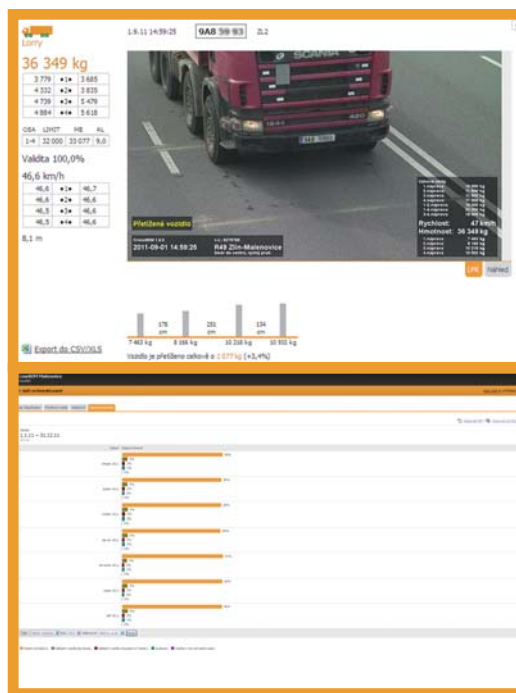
Lorry

36 349 kg

| 3 779 | •1• | 3 685 |
|---|---|---|
| 4 332 | •2• | 3 835 |
| 4 739 | •3• | 5 479 |
| 4 884 | •4• | 5 618 |

| OSA | LIMIT | MĚ | AL |
|---|---|---|---|
| 1-4 | 32 000 | 33 077 | 9,6 |

Validita 100,0%

46,6 km/h

| 46,6 | •1• | 46,7 |
|---|---|---|
| 46,6 | •2• | 46,6 |
| 46,5 | •3• | 46,6 |
| 46,5 | •4• | 46,6 |

8,1 m

1.9.11 14:59:25

9A8 59-93

ZL2

Přetížené vozidlo

2011-09-01 14:59:25

R49 Zlín-Malenovice

Rychlost: 47 km/h

Hmotnost: 36 349 kg

LPR

Náhled

178 cm

151 cm

134 cm

7 463 kg

8 166 kg

10 218 kg

10 502 kg

Export do CSV/XLS

Vozidlo je přetíženo celkově o 1 077 kg (+3,4%)

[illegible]